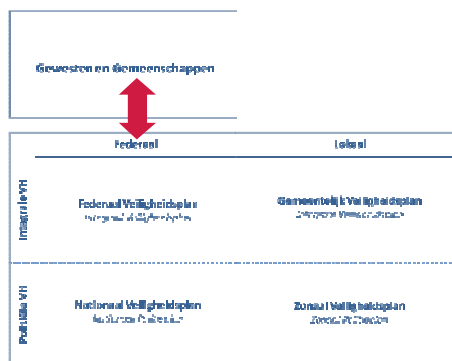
Gewesten en Gemeenschappen

Federaal

Lokaal

Integrale VH

Federaal Veiligheidsplan

Integrale Veiligheidsplan

Gemeentelijk Veiligheidsplan

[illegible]

Politie VH

Nationaal Veiligheidsplan

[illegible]

Zonaal Veiligheidsplan

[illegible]